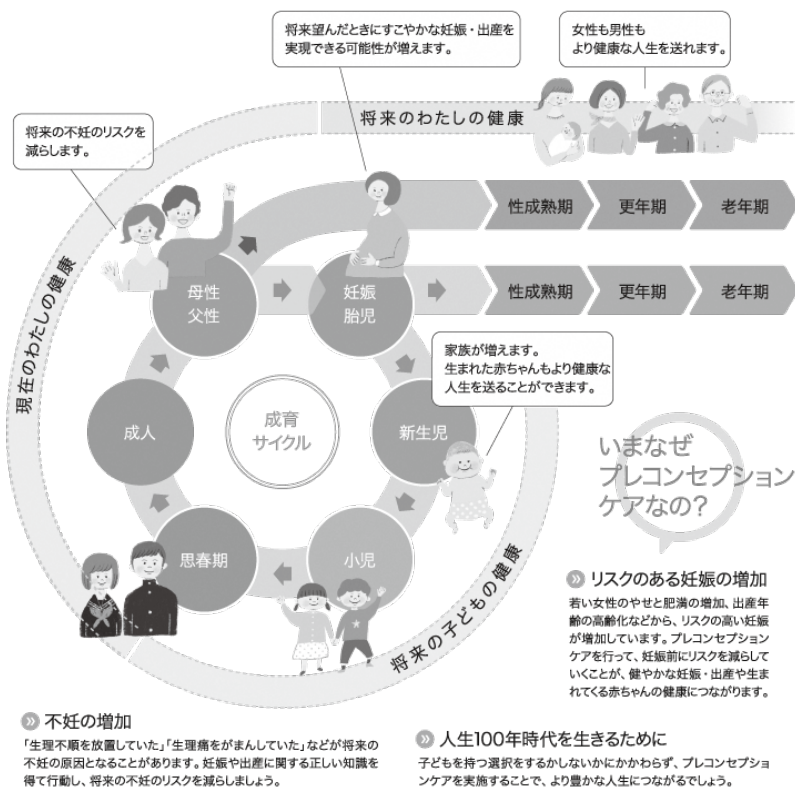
将来望んだときにすこやかな妊娠・出産を実現できる可能性が増えます。

女性も男性もより健康な人生を送れます。

将来のわたしの健康

将来の不妊のリスクを減らします。

現在のわたしの健康

性成熟期

更年期

老年期

母性
父性

妊娠
胎児

性成熟期

更年期

老年期

家族が増えます。
生まれた赤ちゃんもより健康な人生を送ることができます。

成人

成育
サイクル

新生児

いまなぜ
プレコンセプション
ケアなの？

思春期

小児

将来の子どもの健康

» リスクのある妊娠の増加

若い女性のやせと肥満の増加、出産年齢の高齢化などから、リスクの高い妊娠が増加しています。プレコンセプションケアを行って、妊娠前にリスクを減らしていくことが、健やかな妊娠・出産や生まれてくる赤ちゃんの健康につながります。

» 不妊の増加

「生理不順を放置していた」「生理痛をがまんしていた」などが将来の不妊の原因となることがあります。妊娠や出産に関する正しい知識を得て行動し、将来の不妊のリスクを減らしましょう。

» 人生100年時代を生きるために

子どもを持つ選択をするかしないかにかかわらず、プレコンセプションケアを実施することで、より豊かな人生につながるでしょう。